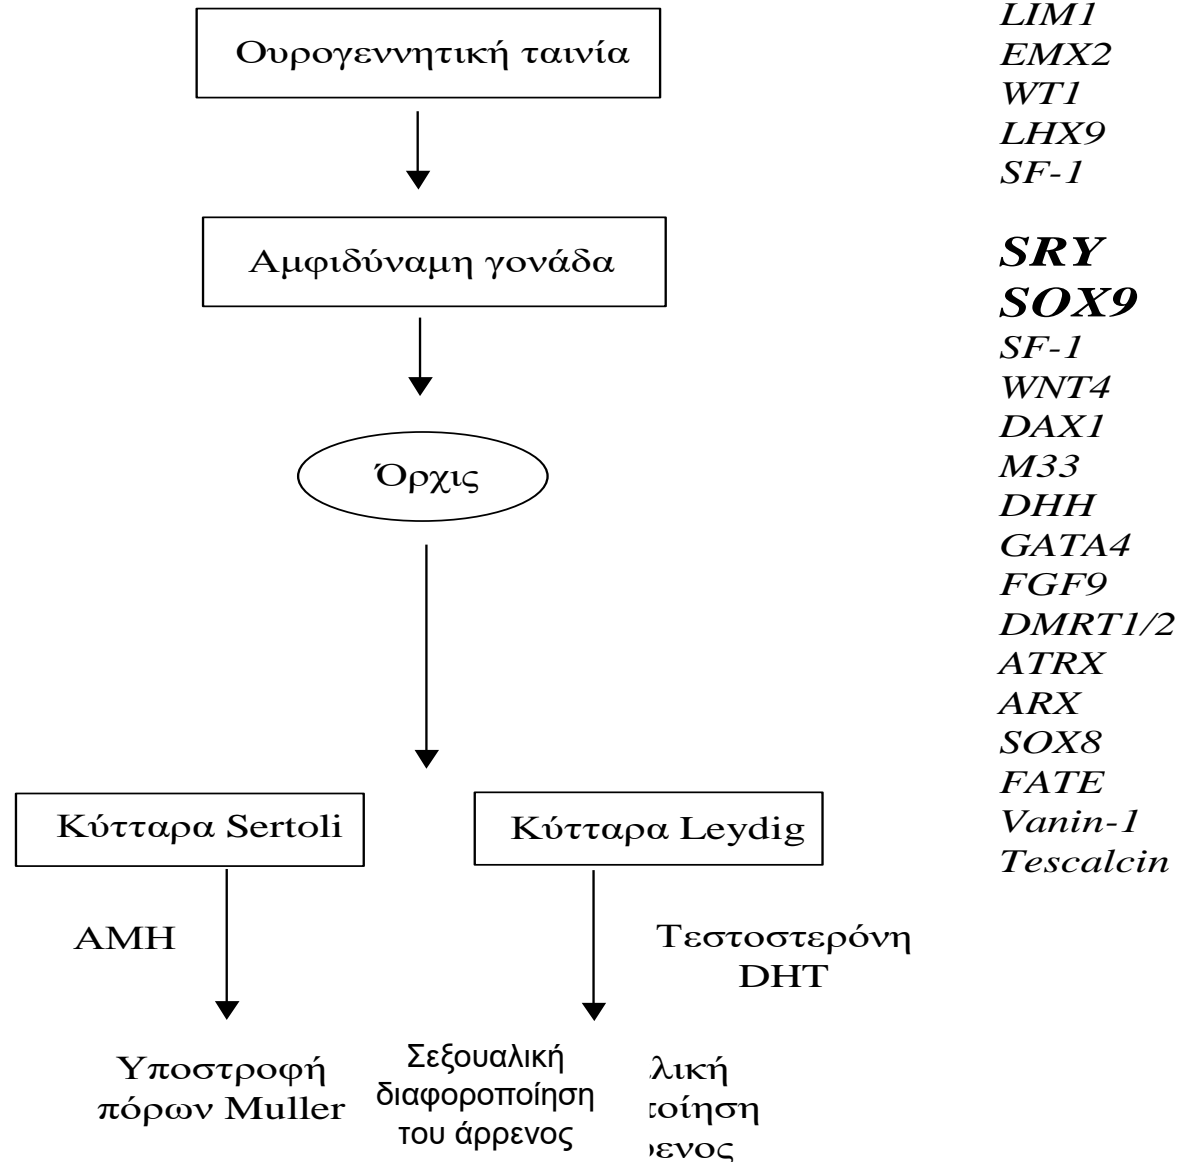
Ουρογεννητική ταινία

Αμφιδύναμη γονάδα

Όρχις

Κύτταρα Sertoli

Κύτταρα Leydig

AMH

Τεστοστερόνη DHT

Υποστροφή πόρων Muller

Σεξουαλική διαφοροποίηση του άρρενος

λική τοίηση ρενος

LIM1
EMX2
WT1
LHX9
SF-1

SRY
SOX9
SF-1
WNT4
DAX1
M33
DHH
GATA4
FGF9
DMRT1/2
ATRX
ARX
SOX8
FATE
Vanin-1
Tescalcin